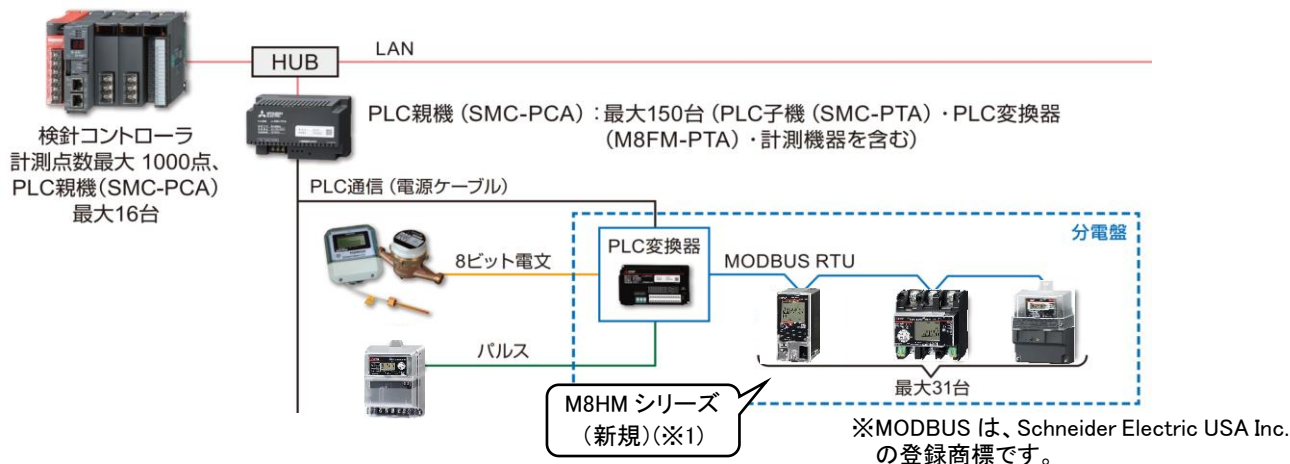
HUB

LAN

検針コントローラ
計測点数最大 1000点、
PLC親機(SMC-PCA)
最大16台

PLC親機 (SMC-PCA):最大150台 (PLC子機 (SMC-PTA)・PLC変換器 (M8FM-PTA)・計測機器を含む)

PLC通信 (電源ケーブル)

分電盤

PLC変換器

8ビット電文

MODBUS RTU

パルス

最大31台

M8HM シリーズ
(新規)(※1)

※MODBUS は、Schneider Electric USA Inc. の登録商標です。